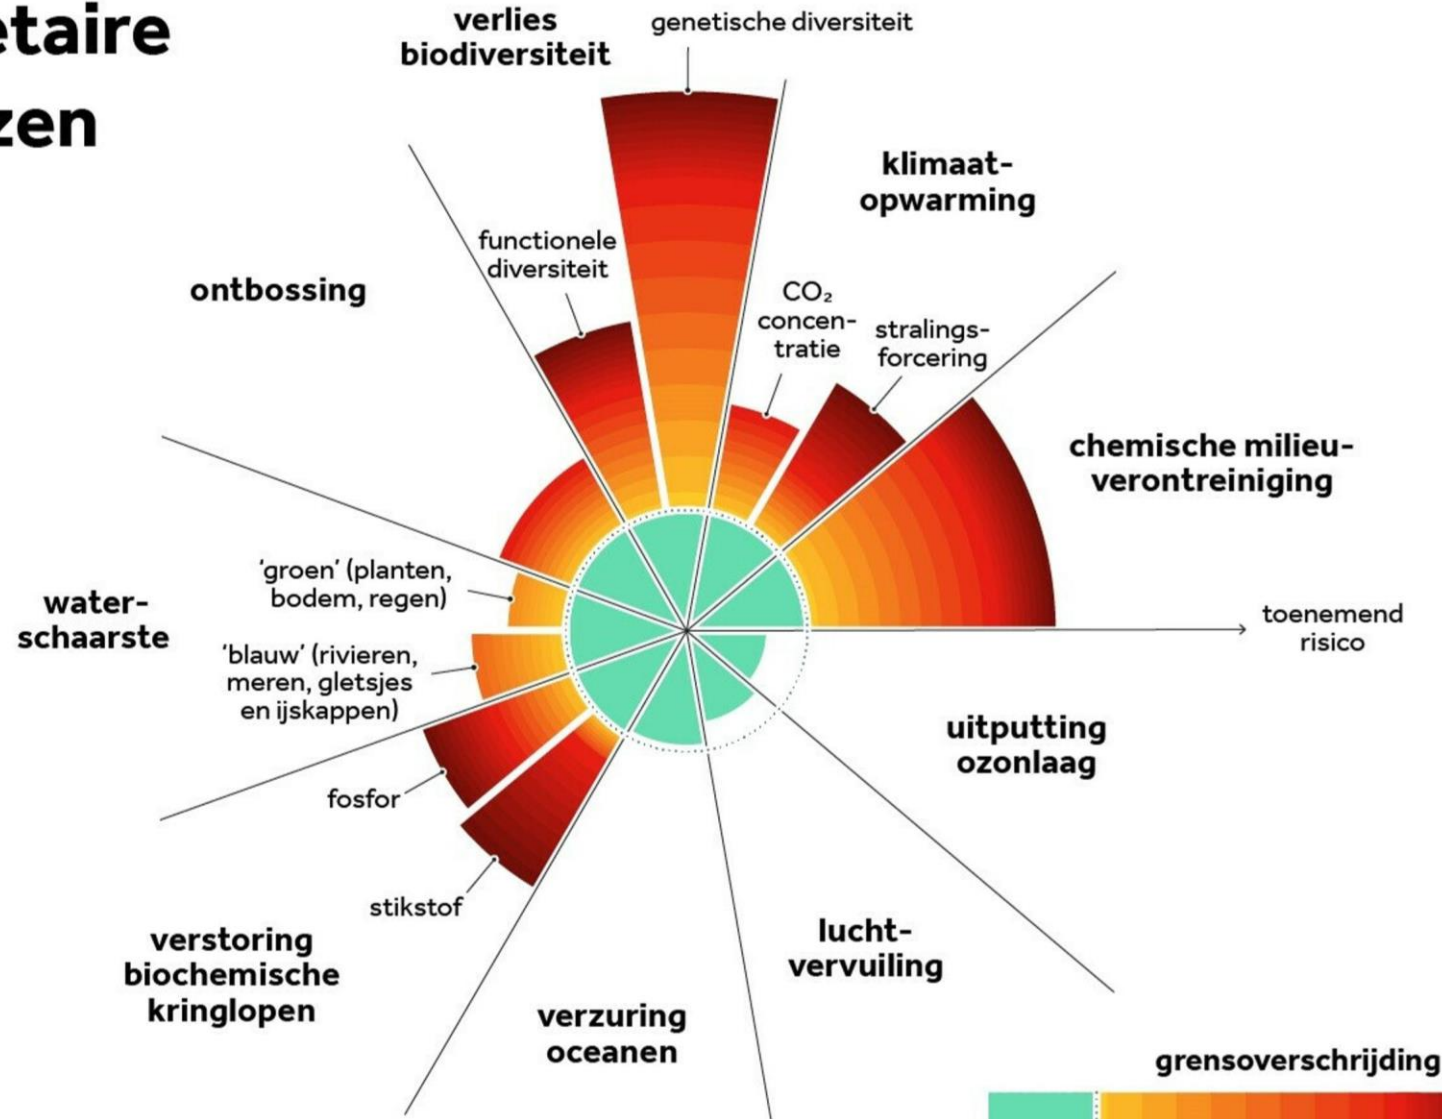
etaire
zen

verlies biodiversiteit

genetische diversiteit

klimaat-opwarming

functionele diversiteit

ontbossing

$CO_2$ concen-tratie

stralings-forcering

chemische milieu-verontreiniging

'groen' (planten, bodem, regen)

water-schaarste

'blauw' (rivieren, meren, gletsjes en ijskappen)

toenemend risico

uitputting ozonlaag

fosfor

stikstof

verstoring biochemische kringlopen

lucht-vervuiling

verzuring oceanen

grensoverschrijding